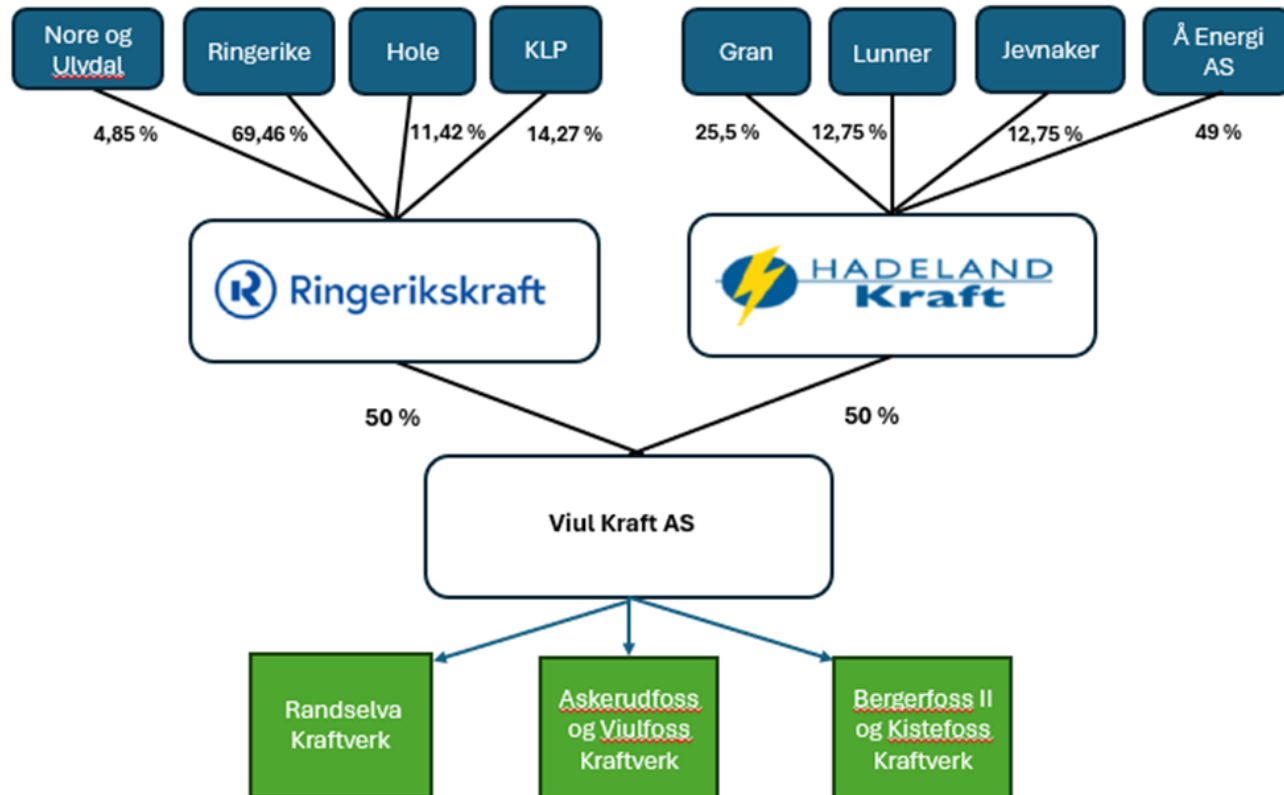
Nore og Ulvdal

Ringerike

Hole

KLP

Gran

Lunner

Jevnaker

Å Energi AS

4,85 %

69,46 %

11,42 %

14,27 %

25,5 %

12,75 %

12,75 %

49 %

Ringerikskraft

HADELAND Kraft

50 %

50 %

Viul Kraft AS

Randselva Kraftverk

Askerudfoss og Viulfoss Kraftverk

Bergerfoss II og Kistefoss Kraftverk